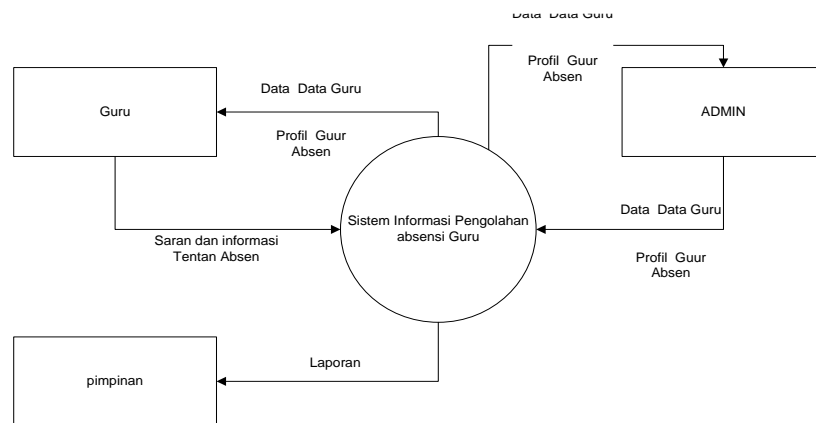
Data Data Guru

Profil Guur
Absen

Guru

Data Data Guru

Profil Guur
Absen

ADMIN

Sistem Informasi Pengolahan absensi Guru

Data Data Guru

Saran dan informasi
Tentan Absen

Profil Guur
Absen

Laporan

pimpinan